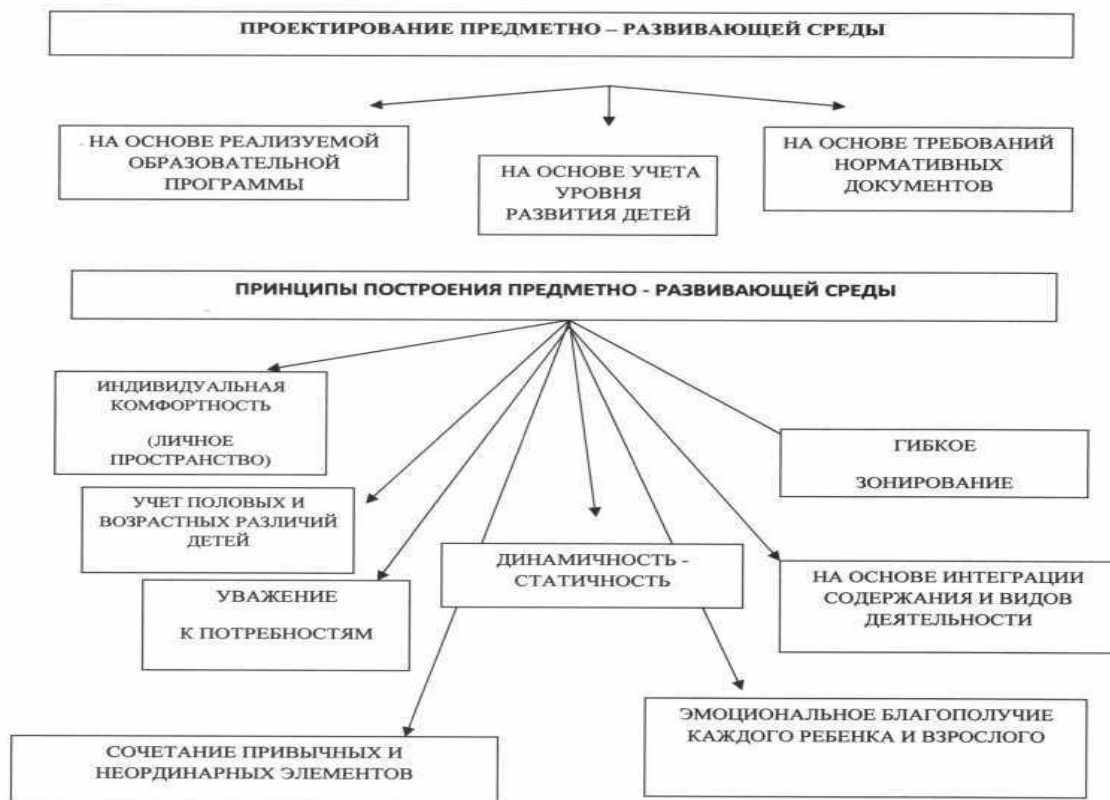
ПРОЕКТИРОВАНИЕ ПРЕДМЕТНО – РАЗВИВАЮЩЕЙ СРЕДЫ

НА ОСНОВЕ РЕАЛИЗУЕМОЙ ОБРАЗОВАТЕЛЬНОЙ ПРОГРАММЫ

НА ОСНОВЕ УЧЕТА УРОВНЯ РАЗВИТИЯ ДЕТЕЙ

НА ОСНОВЕ ТРЕБОВАНИЙ НОРМАТИВНЫХ ДОКУМЕНТОВ

ПРИНЦИПЫ ПОСТРОЕНИЯ ПРЕДМЕТНО - РАЗВИВАЮЩЕЙ СРЕДЫ

ИНДИВИДУАЛЬНАЯ КОМФОРТНОСТЬ

(ЛИЧНОЕ ПРОСТРАНСТВО)

ГИБКОЕ

ЗОНИРОВАНИЕ

УЧЕТ ПОЛОВЫХ И ВОЗРАСТНЫХ РАЗЛИЧИЙ ДЕТЕЙ

ДИНАМИЧНОСТЬ - СТАТИЧНОСТЬ

НА ОСНОВЕ ИНТЕГРАЦИИ СОДЕРЖАНИЯ И ВИДОВ ДЕЯТЕЛЬНОСТИ

УВАЖЕНИЕ

К ПОТРЕБНОСТЯМ

ЭМОЦИОНАЛЬНОЕ БЛАГОПОЛУЧИЕ КАЖДОГО РЕБЕНКА И ВЗРОСЛОГО

СОЧЕТАНИЕ ПРИВЫЧНЫХ И НЕОРДИНАРНЫХ ЭЛЕМЕНТОВ